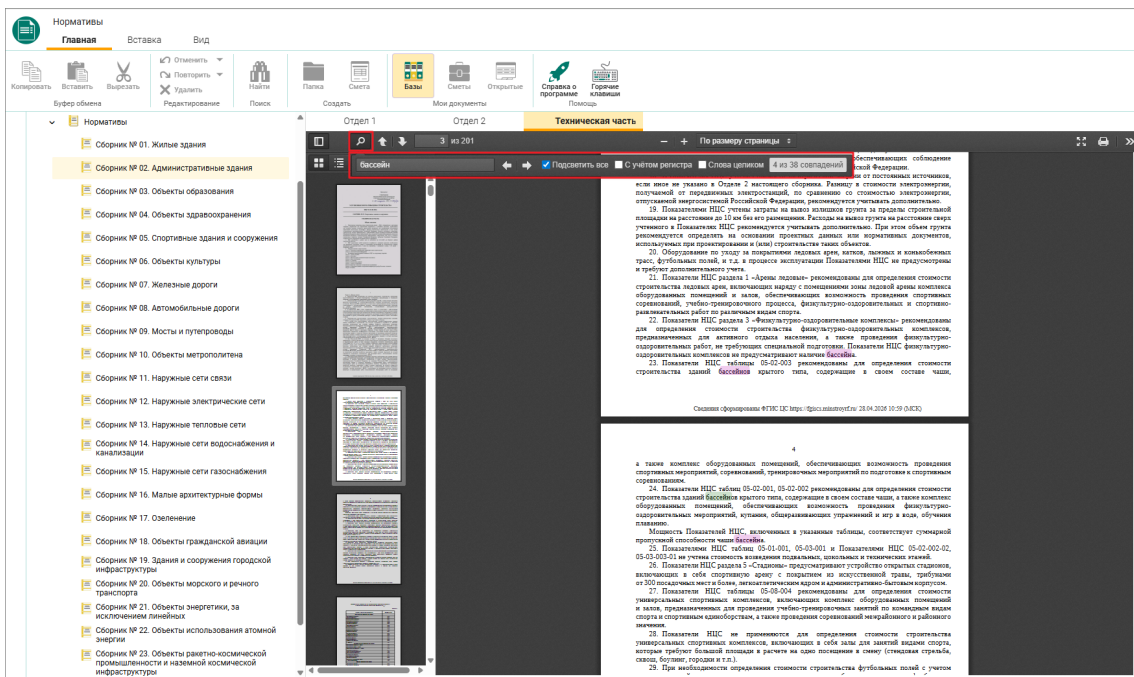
Нормативы

Главная Вставка Вид

Копировать Вставить Вырезать Отменить Повторить Удалить Найти Папка Смета Базы Сметы Открытые Справка о программе Горячие клавиши

Буфер обмена Редактирование Поиск Создать Мои документы Помощь

Нормативы
Сборник № 01. Жилые здания
Сборник № 02. Административные здания
Сборник № 03. Объекты образования
Сборник № 04. Объекты здравоохранения
Сборник № 05. Спортивные здания и сооружения
Сборник № 06. Объекты культуры
Сборник № 07. Железные дороги
Сборник № 08. Автомобильные дороги
Сборник № 09. Мосты и путепроводы
Сборник № 10. Объекты метрополитена
Сборник № 11. Наружные сети связи
Сборник № 12. Наружные электрические сети
Сборник № 13. Наружные тепловые сети
Сборник № 14. Наружные сети водоснабжения и канализации
Сборник № 15. Наружные сети газоснабжения
Сборник № 16. Малые архитектурные формы
Сборник № 17. Озеленение
Сборник № 18. Объекты гражданской авиации
Сборник № 19. Здания и сооружения городской инфраструктуры
Сборник № 20. Объекты морского и речного транспорта
Сборник № 21. Объекты энергетики, за исключением линейных
Сборник № 22. Объекты использования атомной энергии
Сборник № 23. Объекты ракетно-космической промышленности и наземной космической инфраструктуры

Отдел 1 Отдел 2 Техническая часть

3 из 201 − + По размеру страницы

бассейн Подсветить все С учётом регистра Слова целиком 4 из 38 совпадений

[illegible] обеспечивающих соблюдение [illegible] ской Федерации. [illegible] от постоянных источников, если иное не указано в Отделе 2 настоящего сборника. Разницу в стоимости электроэнергии, получаемой от передвижных электростанций, по сравнению со стоимостью электроэнергии, отпускаемой энергосистемой Российской Федерации, рекомендуется учитывать дополнительно.

19. Показателями НЦС учтены затраты на вывоз излишков грунта за пределы строительной площадки на расстояние до 10 км без его размещения. Расходы на вывоз грунта на расстояние сверх учтенного в Показателях НЦС рекомендуется учитывать дополнительно. При этом объем грунта рекомендуется определять на основании проектных данных или нормативных документов, используемых при проектировании и (или) строительстве таких объектов.

20. Оборудование по уходу за покрытиями ледовых арен, катков, лыжных и конькобежных трасс, футбольных полей, и т.д. в процессе эксплуатации Показателями НЦС не предусмотрены и требует дополнительного учета.

21. Показатели НЦС раздела 1 «Арены ледовые» рекомендованы для определения стоимости строительства ледовых арен, включающих наряду с помещениями зоны ледовой арены комплекса оборудованных помещений и залов, обеспечивающих возможность проведения спортивных соревнований, учебно-тренировочного процесса, физкультурно-оздоровительных и спортивно-развлекательных работ по различным видам спорта.

22. Показатели НЦС раздела 3 «Физкультурно-оздоровительные комплексы» рекомендованы для определения стоимости строительства физкультурно-оздоровительных комплексов, предназначенных для активного отдыха населения, а также проведения физкультурно-оздоровительных работ, не требующих специальной подготовки. Показатели НЦС физкультурно-оздоровительных комплексов не предусматривают наличие бассейна.

23. Показатели НЦС таблицы 05-02-003 рекомендованы для определения стоимости строительства зданий бассейнов крытого типа, содержащие в своем составе чаши,

Сведения сформированы ФГИС ЦС https://fgiscs.minstroyrf.ru 28.04.2026 10:59 (МСК)

4

а также комплекс оборудованных помещений, обеспечивающих возможность проведения спортивных мероприятий, соревнований, тренировочных мероприятий по подготовке к спортивным соревнованиям.

24. Показатели НЦС таблиц 05-02-001, 05-02-002 рекомендованы для определения стоимости строительства зданий бассейнов крытого типа, содержащие в своем составе чаши, а также комплекс оборудованных помещений, обеспечивающих возможность проведения физкультурно-оздоровительных мероприятий, купания, общеразвивающих упражнений и игр в воде, обучения плаванию.

Мощность Показателей НЦС, включенных в указанные таблицы, соответствует суммарной пропускной способности чаши бассейна.

25. Показателями НЦС таблиц 05-01-001, 05-03-001 и Показателями НЦС 05-02-002-02, 05-03-003-01 не учтена стоимость возведения подвальных, цокольных и технических этажей.

26. Показатели НЦС раздела 5 «Стадионы» предусматривают устройство открытых стадионов, включающих в себя спортивную арену с покрытием из искусственной травы, трибунами от 300 посадочных мест и более, легкоатлетическим ядром и административно-бытовым корпусом.

27. Показатели НЦС таблицы 05-08-004 рекомендованы для определения стоимости универсальных спортивных комплексов, включающих комплекс оборудованных помещений и залов, предназначенных для проведения учебно-тренировочных занятий по командным видам спорта и спортивным единоборствам, а также проведения соревнований межрайонного и районного значения.

28. Показатели НЦС не применяются для определения стоимости строительства универсальных спортивных комплексов, включающих в себя залы для занятий видами спорта, которые требуют большой площади в расчете на одно посещение в смену (стендовая стрельба, сквош, боулинг, городки и т.п.).

29. При необходимости определения стоимости строительства футбольных полей с учетом